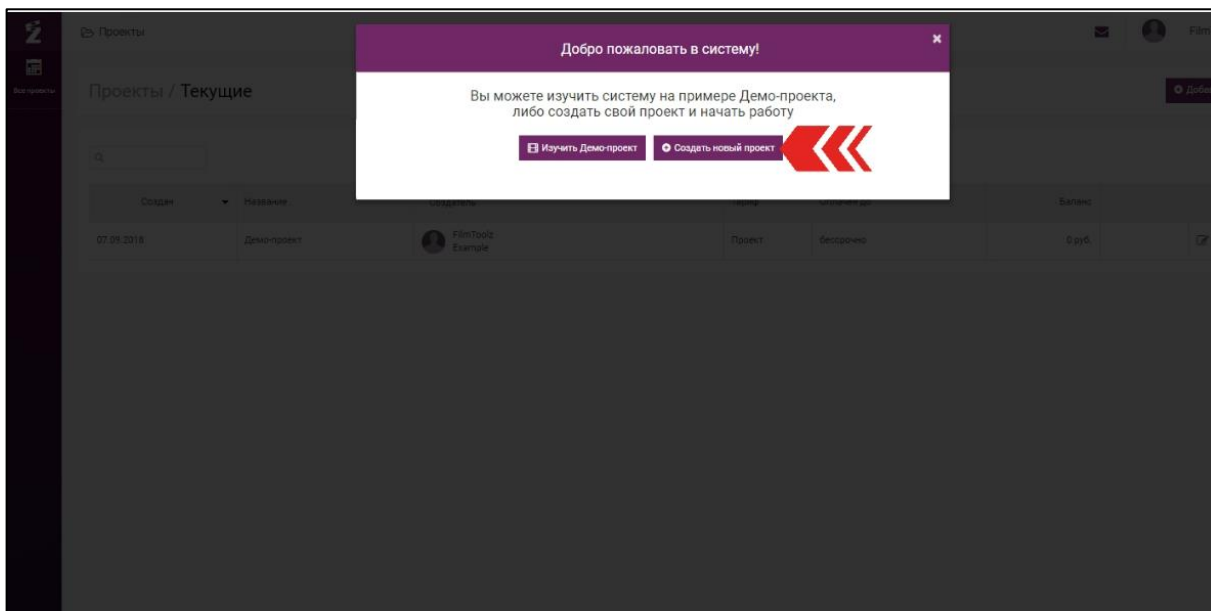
Все проекты

Проекты

Проекты / Текущие

Добро пожаловать в систему!

Вы можете изучить систему на примере Демо-проекта, либо создать свой проект и начать работу

Изучить Демо-проект

Создать новый проект

| Создан | Название | Создатель | Тариф | Оплачено до | Баланс | |
|---|---|---|---|---|---|---|
| 07.09.2018 | Демо-проект | FilmToolz Example | Проект | бессрочно | 0 руб. | |

Film

Доба